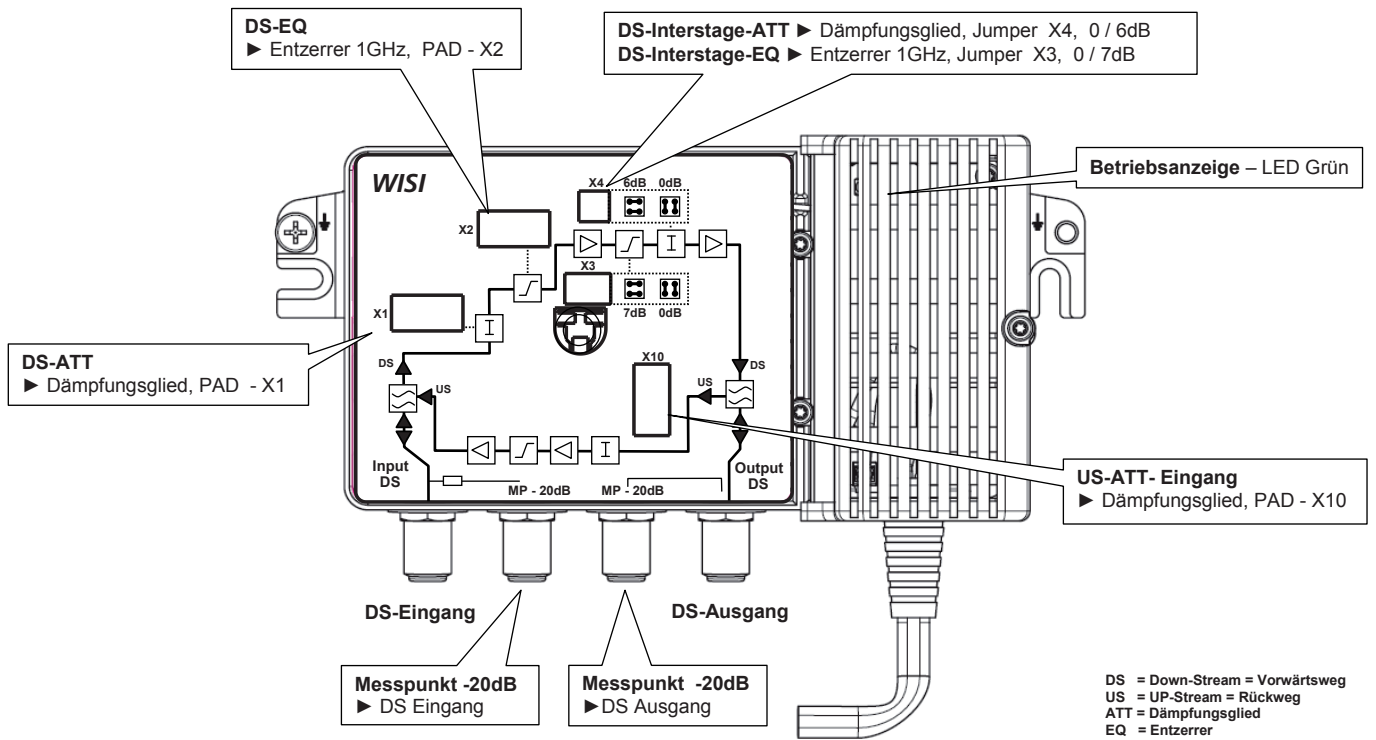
DS-EQ
► Entzerrer 1GHz, PAD - X2

DS-Interstage-ATT ► Dämpfungsglied, Jumper X4, 0 / 6dB
DS-Interstage-EQ ► Entzerrer 1GHz, Jumper X3, 0 / 7dB

Betriebsanzeige – LED Grün

WISI

X4 6dB 0dB

X2

X3

X1

7dB 0dB

DS-ATT
► Dämpfungsglied, PAD - X1

DS

US

X10

DS

US

Input DS

MP - 20dB

MP - 20dB

Output DS

US-ATT- Eingang
► Dämpfungsglied, PAD - X10

DS-Eingang

DS-Ausgang

Messpunkt -20dB
► DS Eingang

Messpunkt -20dB
►DS Ausgang

DS = Down-Stream = Vorwärtsweg
US = UP-Stream = Rückweg
ATT = Dämpfungsglied
EQ = Entzerrer